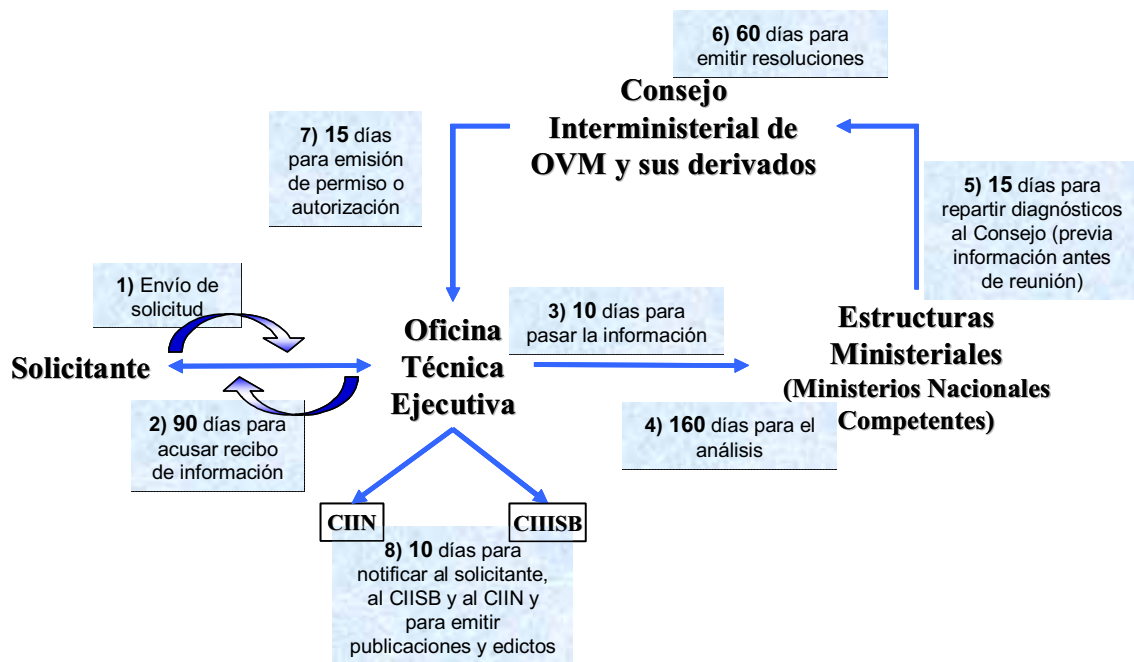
6) **60** días para emitir resoluciones

Consejo Interministerial de OVM y sus derivados

7) **15** días para emisión de permiso o autorización

5) **15** días para repartir diagnósticos al Consejo (previa información antes de reunión)

1) Envío de solicitud

Solicitante

2) **90** días para acusar recibo de información

Oficina Técnica Ejecutiva

3) **10** días para pasar la información

Estructuras Ministeriales (Ministerios Nacionales Competentes)

4) **160** días para el análisis

CIIN

CIIISB

8) **10** días para notificar al solicitante, al CIISB y al CIIN y para emitir publicaciones y edictos